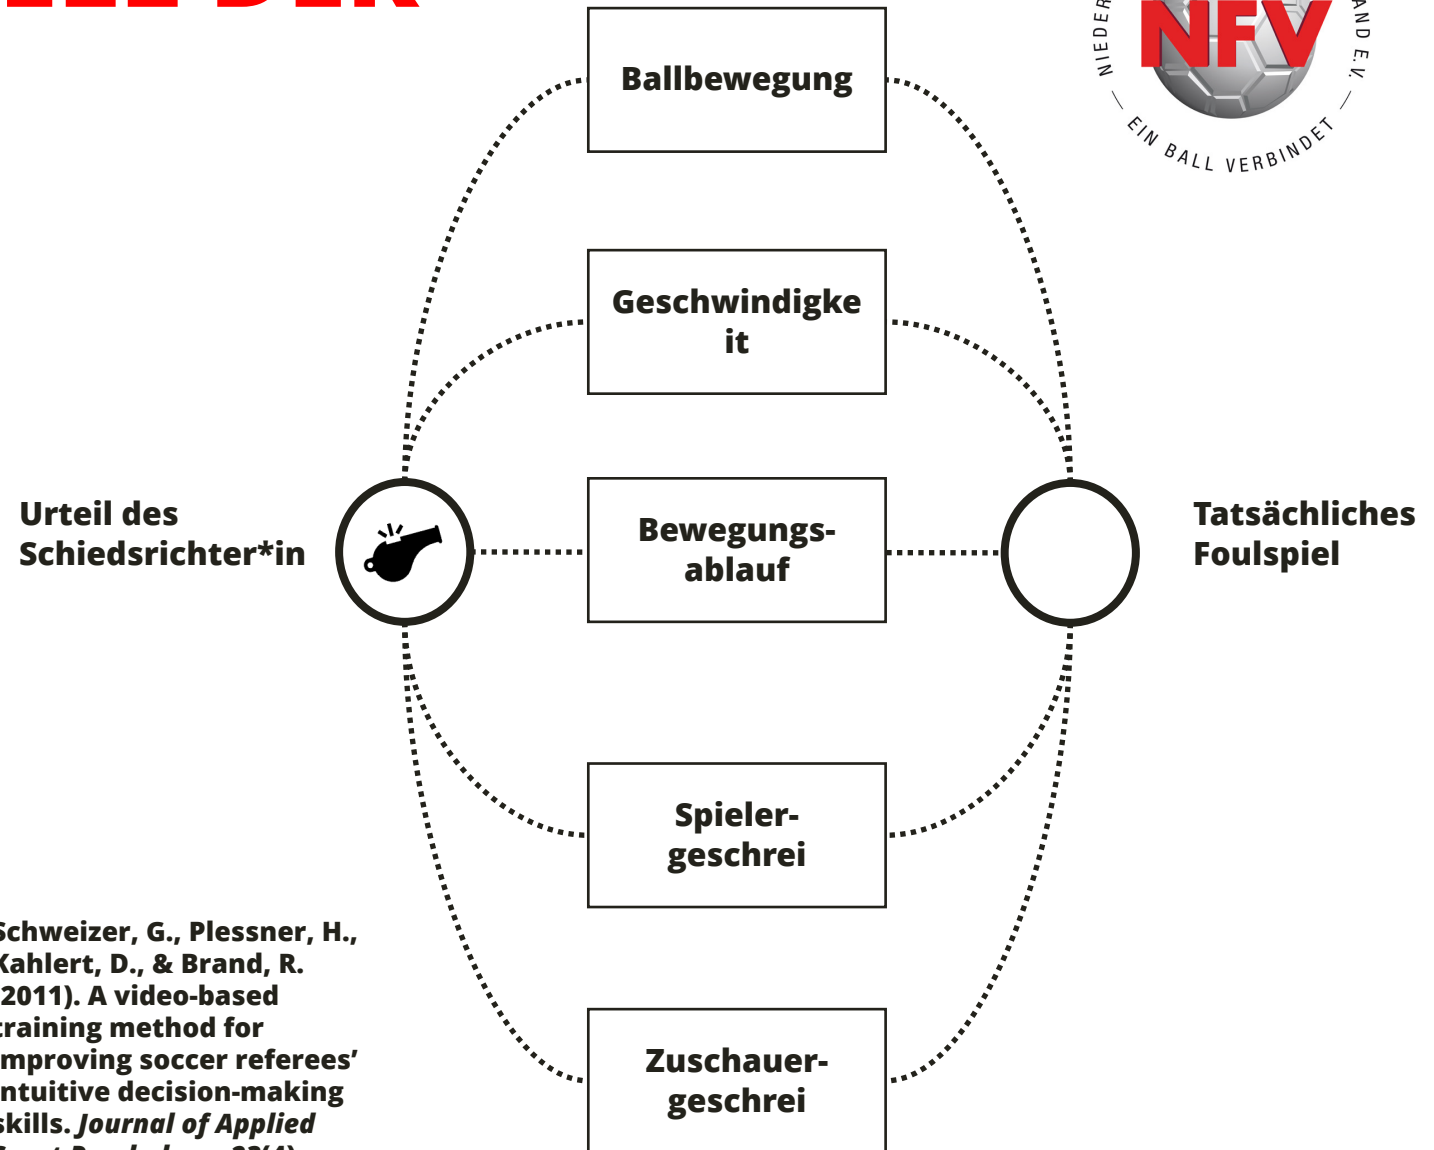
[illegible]

NIEDER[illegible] NFV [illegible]AND E.V.
EIN BALL VERBINDET

Ballbewegung

Geschwindigke it

Urteil des Schiedsrichter*in

Bewegungs-ablauf

Tatsächliches Foulspiel

Spieler-geschrei

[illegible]chweizer, G., Plessner, H., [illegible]ahlert, D., & Brand, R. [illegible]2011). A video-based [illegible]raining method for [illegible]mproving soccer referees' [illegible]ntuitive decision-making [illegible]kills. *Journal of Applied* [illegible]

Zuschauer-geschrei